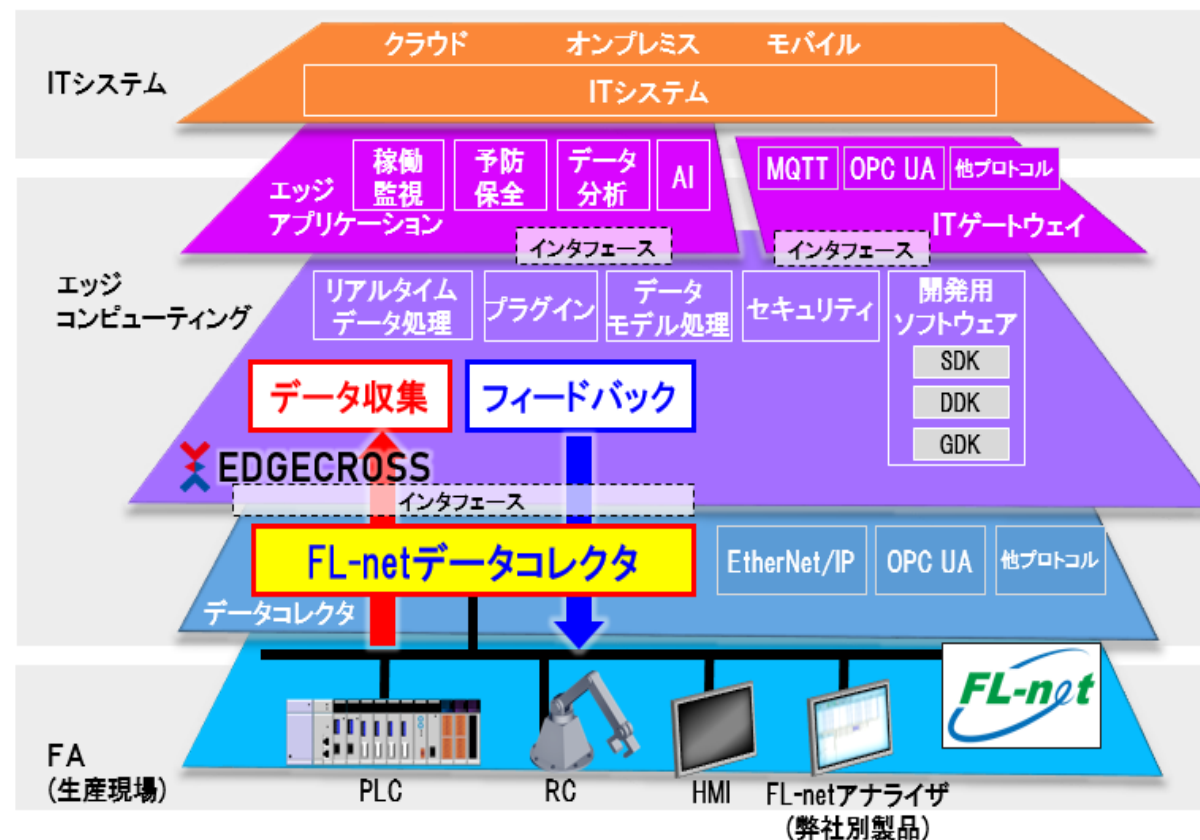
ITシステム

クラウド　オンプレミス　モバイル

ITシステム

エッジアプリケーション

稼働監視　予防保全　データ分析　AI

MQTT　OPC UA　他プロトコル

ITゲートウェイ

インタフェース　インタフェース

エッジコンピューティング

リアルタイムデータ処理　プラグイン　データモデル処理　セキュリティ　開発用ソフトウェア

SDK

DDK

GDK

データ収集　フィードバック

EDGECROSS

インタフェース

FL-netデータコレクタ

EtherNet/IP　OPC UA　他プロトコル

データコレクタ

FL-net

FA
(生産現場)

PLC　RC　HMI　FL-netアナライザ
(弊社別製品)